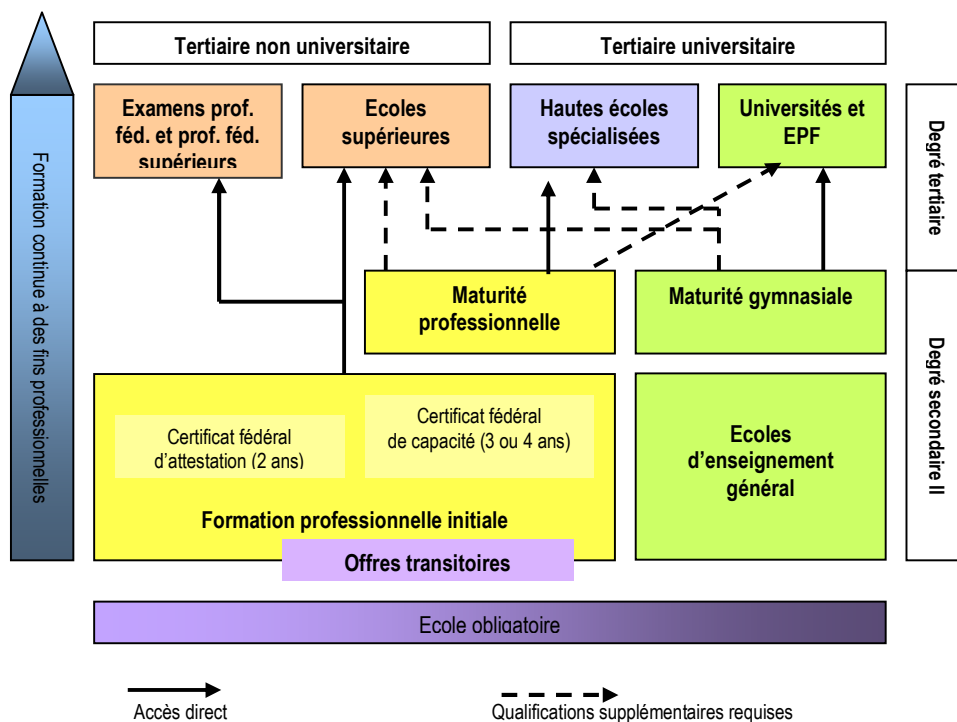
Formation continue à des fins professionnelles

Tertiaire non universitaire

Tertiaire universitaire

Examens prof. féd. et prof. féd. supérieurs

Ecoles supérieures

Hautes écoles spécialisées

Universités et EPF

Degré tertiaire

Maturité professionnelle

Maturité gymnasiale

Degré secondaire II

Certificat fédéral d'attestation (2 ans)

Certificat fédéral de capacité (3 ou 4 ans)

Formation professionnelle initiale

Ecoles d'enseignement général

Offres transitoires

Ecole obligatoire

Accès direct

Qualifications supplémentaires requises